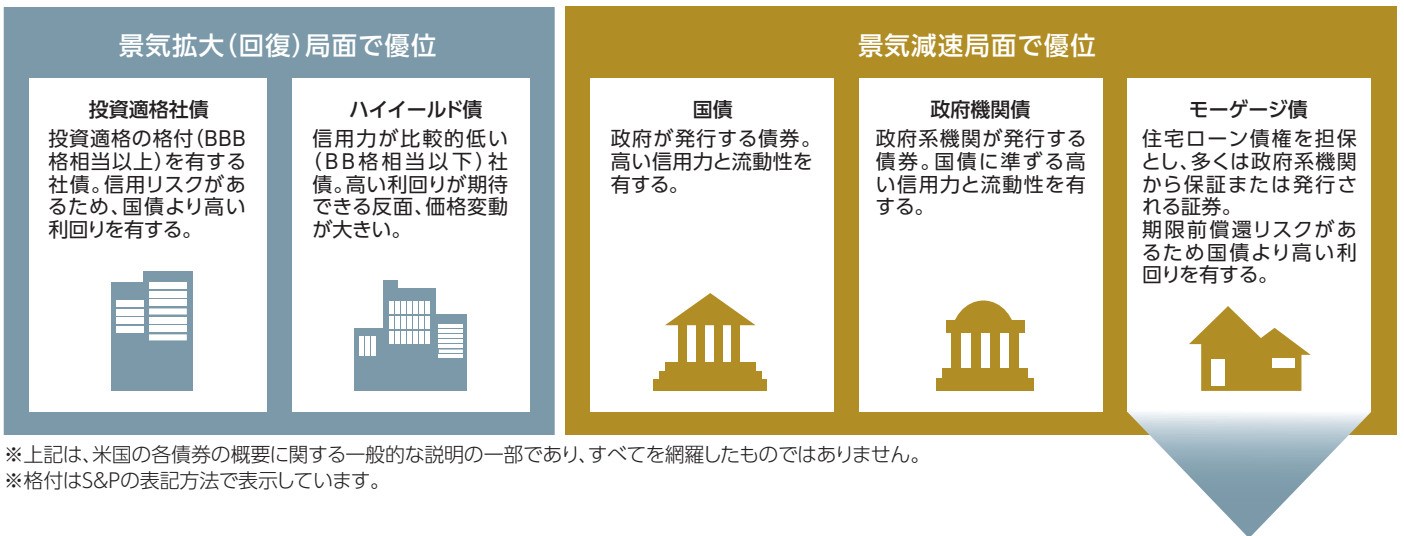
景気拡大(回復)局面で優位

投資適格社債
投資適格の格付(BBB格相当以上)を有する社債。信用リスクがあるため、国債より高い利回りを有する。

ハイイールド債
信用力が比較的低い(BB格相当以下)社債。高い利回りが期待できる反面、価格変動が大きい。

景気減速局面で優位

国債
政府が発行する債券。高い信用力と流動性を有する。

政府機関債
政府系機関が発行する債券。国債に準ずる高い信用力と流動性を有する。

モーゲージ債
住宅ローン債権を担保とし、多くは政府系機関から保証または発行される証券。期限前償還リスクがあるため国債より高い利回りを有する。

※上記は、米国の各債券の概要に関する一般的な説明の一部であり、すべてを網羅したものではありません。
※格付はS&Pの表記方法で表示しています。